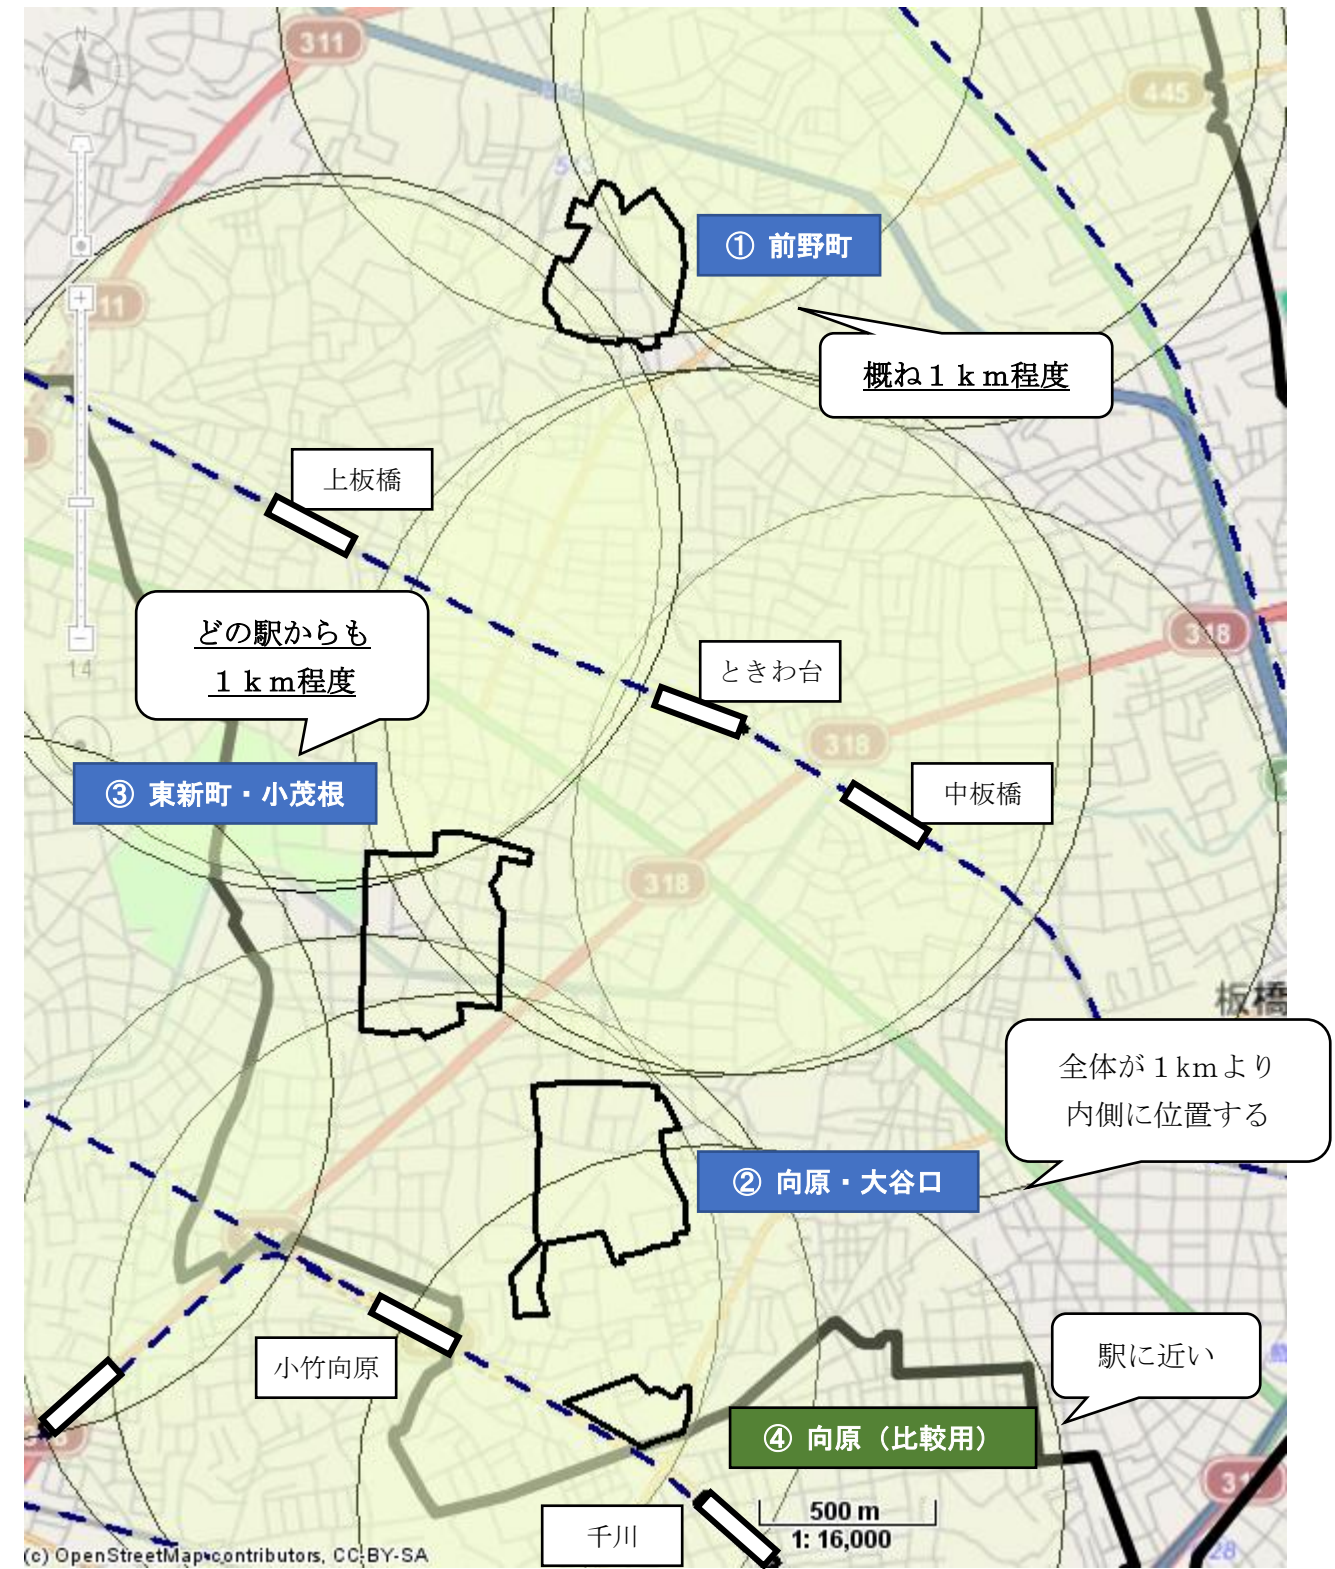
311

445

① 前野町

概ね１ｋｍ程度

上板橋

どの駅からも
１ｋｍ程度

ときわ台

318

318

中板橋

③ 東新町・小茂根

318

板橋

全体が１kmより
内側に位置する

② 向原・大谷口

小竹向原

駅に近い

④ 向原（比較用）

500 m
1: 16,000

千川

(c) OpenStreetMap contributors, CC-BY-SA